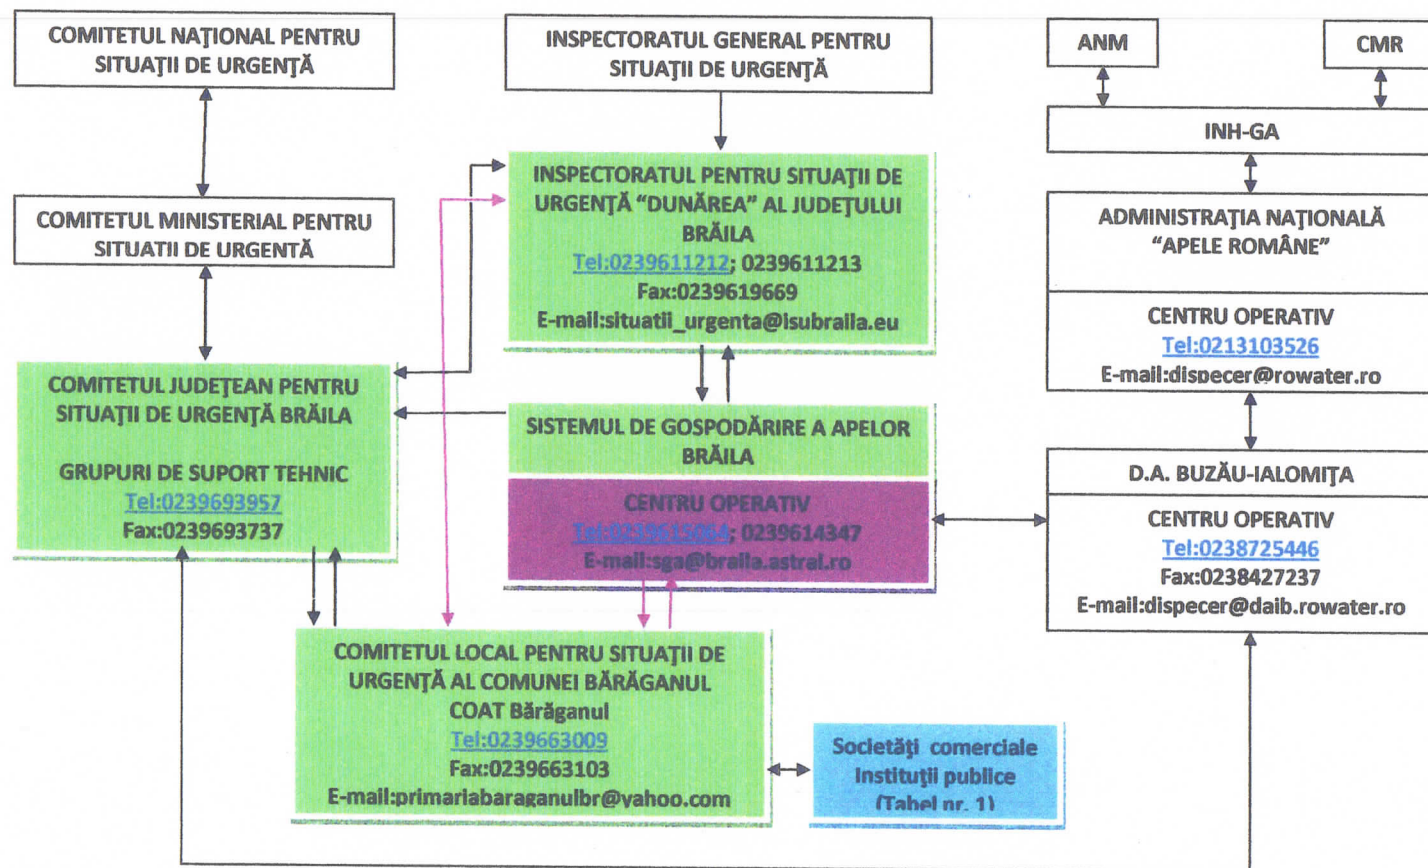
COMITETUL NAŢIONAL PENTRU SITUAŢII DE URGENŢĂ

INSPECTORATUL GENERAL PENTRU SITUAŢII DE URGENŢĂ

ANM

CMR

INH-GA

INSPECTORATUL PENTRU SITUAŢII DE URGENŢĂ "DUNĂREA" AL JUDEŢULUI BRĂILA
Tel:0239611212; 0239611213
Fax:0239619669
E-mail:situatii_urgenta@isubraila.eu

COMITETUL MINISTERIAL PENTRU SITUATII DE URGENŢĂ

ADMINISTRAŢIA NAŢIONALĂ "APELE ROMÂNE"

CENTRU OPERATIV
Tel:0213103526
E-mail:dispecer@rowater.ro

COMITETUL JUDEŢEAN PENTRU SITUAŢII DE URGENŢĂ BRĂILA

GRUPURI DE SUPORT TEHNIC
Tel:0239693957
Fax:0239693737

SISTEMUL DE GOSPODĂRIRE A APELOR BRĂILA

CENTRU OPERATIV
Tel:0239615064; 0239614347
E-mail:sga@braila.astral.ro

D.A. BUZĂU-IALOMIŢA

CENTRU OPERATIV
Tel:0238725446
Fax:0238427237
E-mail:dispecer@daib.rowater.ro

COMITETUL LOCAL PENTRU SITUAŢII DE URGENŢĂ AL COMUNEI BĂRĂGANUL
COAT Bărăganul
Tel:0239663009
Fax:0239663103
E-mail:primariabaraganulbr@yahoo.com

Societăţi comerciale
Instituţii publice
(Tabel nr. 1)